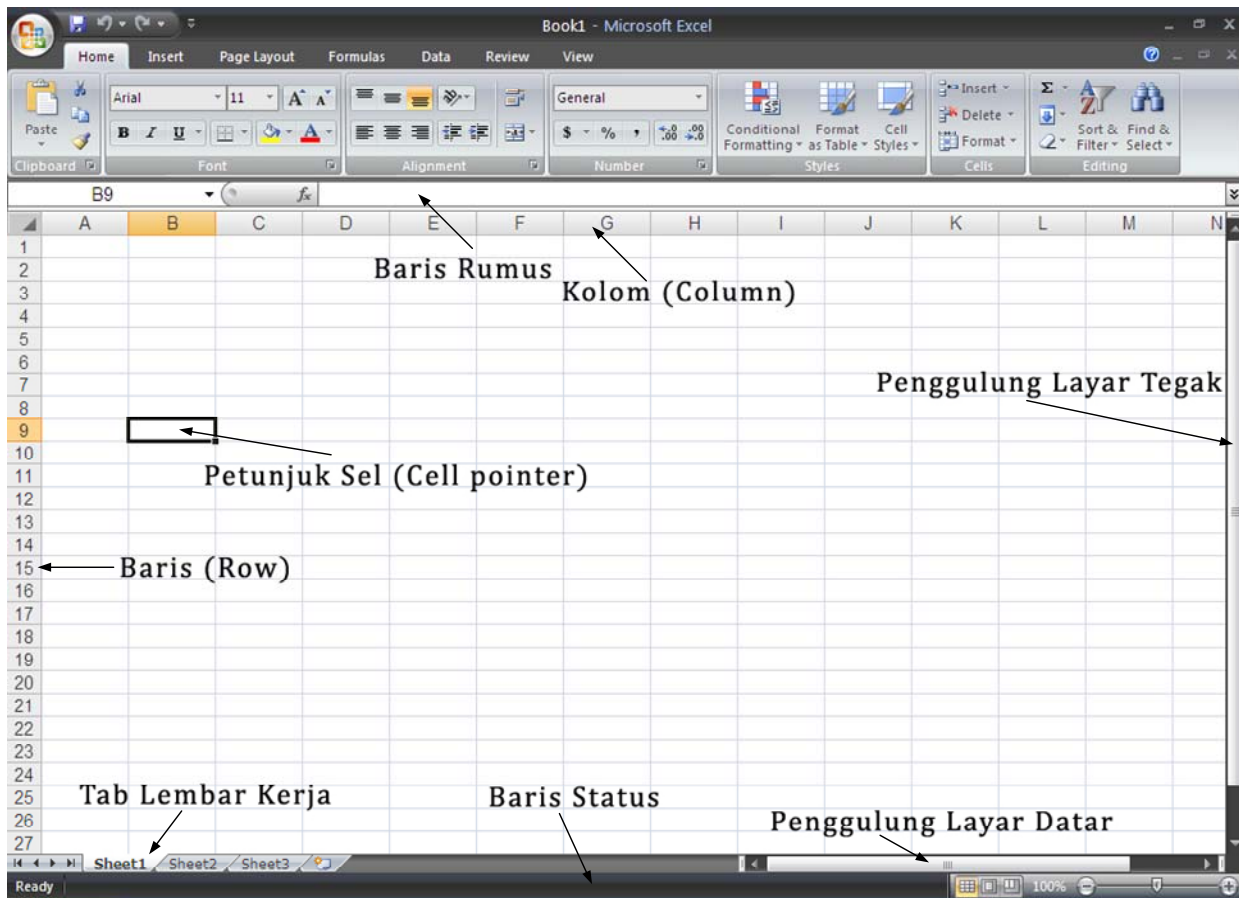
Book1 - Microsoft Excel

Home Insert Page Layout Formulas Data Review View

Paste
Clipboard
Arial 11
B I U
Font
Alignment
General
$ % ,
Number
Conditional Formatting
Format as Table
Cell Styles
Styles
Insert
Delete
Format
Cells
Sort & Filter
Find & Select
Editing

B9 $f_x$

A B C D E F G H I J K L M N

1
2
3
4
5
6
7
8
9
10
11
12
13
14
15
16
17
18
19
20
21
22
23
24
25
26
27

Baris Rumus

Kolom (Column)

Penggulung Layar Tegak

Petunjuk Sel (Cell pointer)

Baris (Row)

Tab Lembar Kerja

Baris Status

Penggulung Layar Datar

Sheet1 Sheet2 Sheet3

Ready

100%